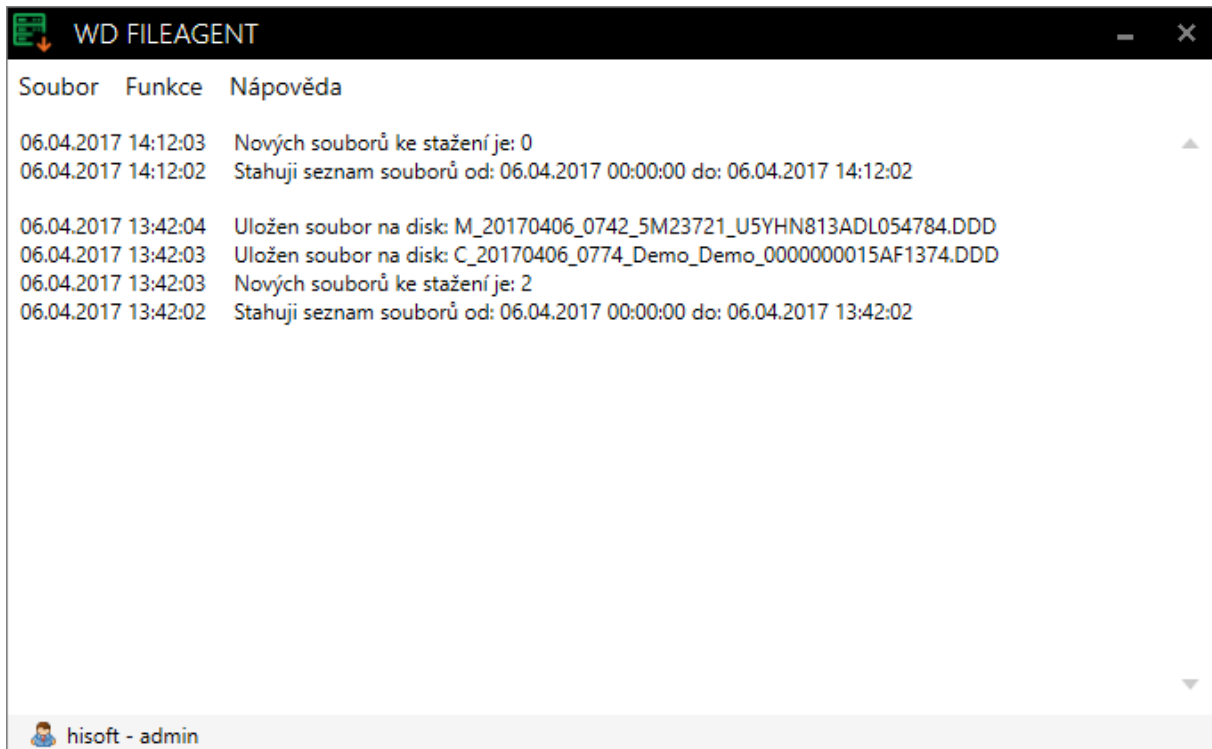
WD FILEAGENT

Soubor Funkce Nápověda

06.04.2017 14:12:03 Nových souborů ke stažení je: 0
06.04.2017 14:12:02 Stahuji seznam souborů od: 06.04.2017 00:00:00 do: 06.04.2017 14:12:02

06.04.2017 13:42:04 Uložen soubor na disk: M_20170406_0742_5M23721_U5YHN813ADL054784.DDD
06.04.2017 13:42:03 Uložen soubor na disk: C_20170406_0774_Demo_Demo_0000000015AF1374.DDD
06.04.2017 13:42:03 Nových souborů ke stažení je: 2
06.04.2017 13:42:02 Stahuji seznam souborů od: 06.04.2017 00:00:00 do: 06.04.2017 13:42:02

hisoft - admin